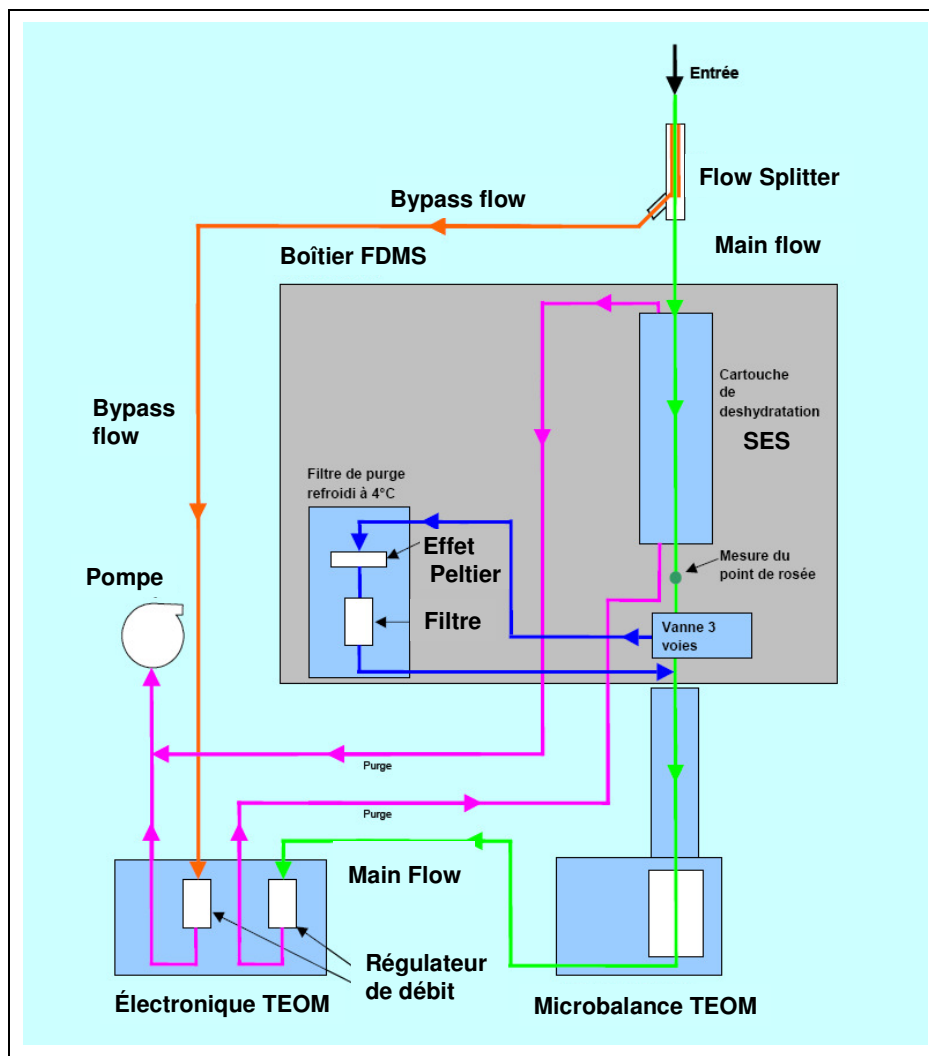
Entrée

Flow Splitter

Bypass flow

Main flow

Boîtier FDMS

Bypass flow

Cartouche de deshydratation

SES

Filtre de purge refroidi à 4°C

Effet Peltier

Filtre

Mesure du point de rosée

Vanne 3 voies

Pompe

Purge

Purge

Main Flow

Régulateur de débit

Électronique TEOM

Microbalance TEOM